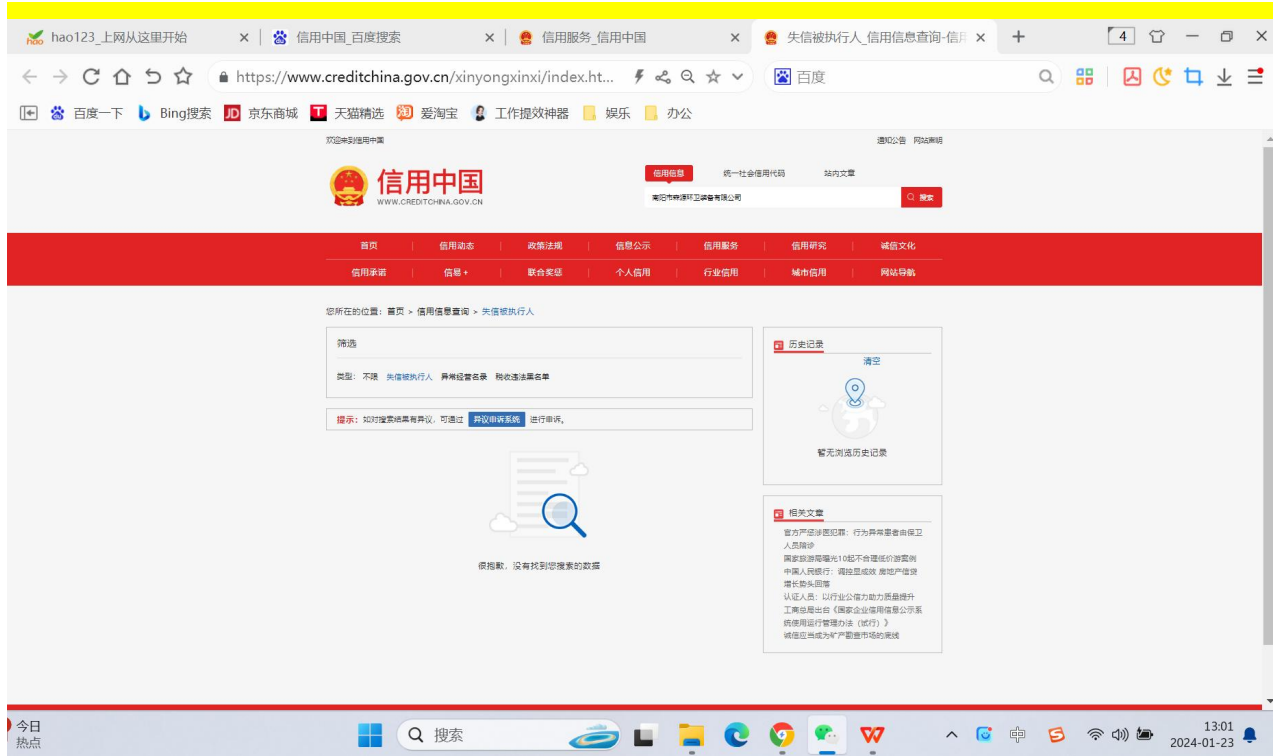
hao123_上网从这里开始 × | 信用中国_百度搜索 × | 信用服务_信用中国 × | 失信被执行人_信用信息查询-信 × +

4

https://www.creditchina.gov.cn/xinyongxinxi/index.ht...

百度

百度一下 Bing搜索 京东商城 天猫精选 爱淘宝 工作提效神器 娱乐 办公

欢迎来到信用中国

通知公告 网站声明

信用中国
WWW.CREDITCHINA.GOV.CN

信用信息 统一社会信用代码 站内文章

南阳市森源环卫装备有限公司

搜索

首页 | 信用动态 | 政策法规 | 信息公示 | 信用服务 | 信用研究 | 诚信文化
信用承诺 | 信易+ | 联合奖惩 | 个人信用 | 行业信用 | 城市信用 | 网站导航

您所在的位置：首页 > 信用信息查询 > 失信被执行人

筛选

类型： 不限 失信被执行人 异常经营名录 税收违法黑名单

提示：如对搜索结果有异议，可通过 异议申诉系统 进行申诉。

很抱歉，没有找到您搜索的数据

历史记录

清空

暂无浏览历史记录

相关文章

官方严惩涉医犯罪：行为异常患者由保卫人员陪诊
国家旅游局曝光10起不合理低价游案例
中国人民银行：调控显成效 房地产信贷增长势头回落
认证人员：以行业公信力助力质量提升
工商总局出台《国家企业信用信息公示系统使用运行管理办法（试行）》
诚信应当成为矿产勘查市场的底线

今日热点

搜索

中

13:01
2024-01-23